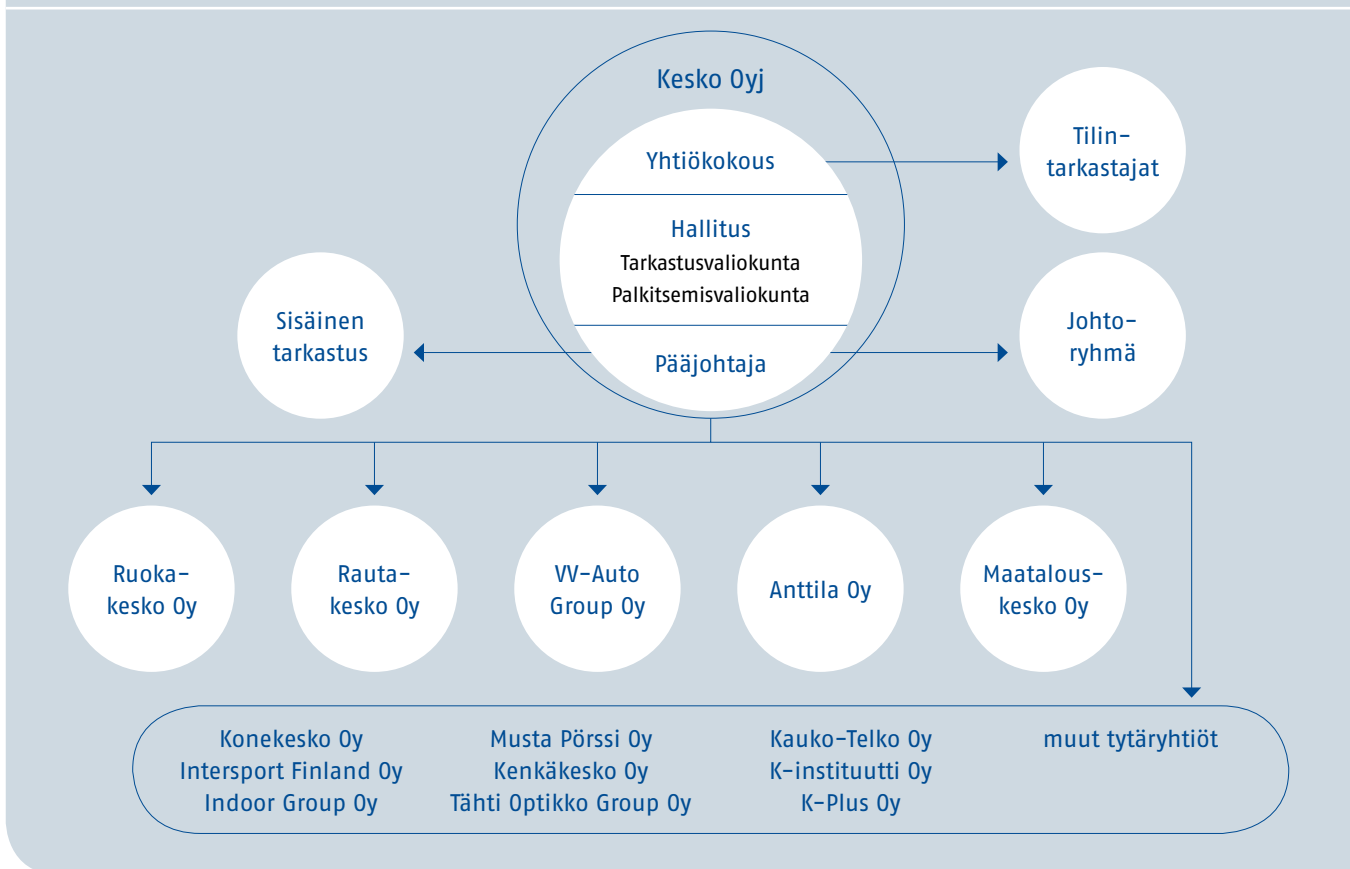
Kesko Oyj

Yhtiökokous

Tilintarkastajat

Hallitus
Tarkastusvaliokunta
Palkitsemisvaliokunta

Sisäinen tarkastus

Pääjohtaja

Johtoryhmä

Ruokakesko Oy

Rautakesko Oy

VV-Auto Group Oy

Anttila Oy

Maatalouskesko Oy

Konekesko Oy
Intersport Finland Oy
Indoor Group Oy

Musta Pörssi Oy
Kenkäkesko Oy
Tähti Optikko Group Oy

Kauko-Telko Oy
K-instituutti Oy
K-Plus Oy

muut tytäryhtiöt